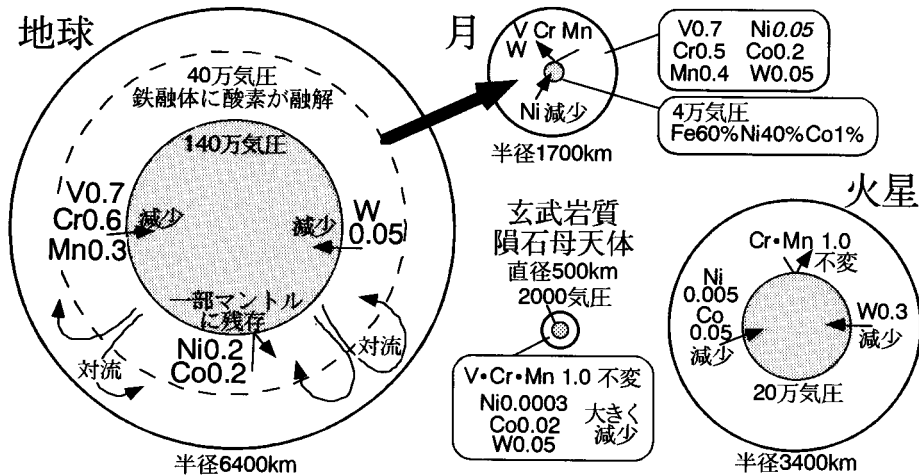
地球

40万気圧
鉄融体に酸素が融解

140万気圧

V0.7
Cr0.6
Mn0.3

減少

減少

W
0.05

一部マントル
に残存

Ni0.2
Co0.2

対流

対流

半径6400km

月

V Cr Mn
W

Ni減少

| V0.7 | Ni0.05 |
|---|---|
| Cr0.5 | Co0.2 |
| Mn0.4 | W0.05 |

4万気圧
Fe60%Ni40%Co1%

半径1700km

玄武岩質
隕石母天体
直径500km
2000気圧

V•Cr•Mn 1.0 不変
Ni0.0003
Co0.02
W0.05
大きく
減少

火星

Cr•Mn 1.0
不変

Ni
0.005
Co
0.05
減少

W0.3
減少

20万気圧

半径3400km